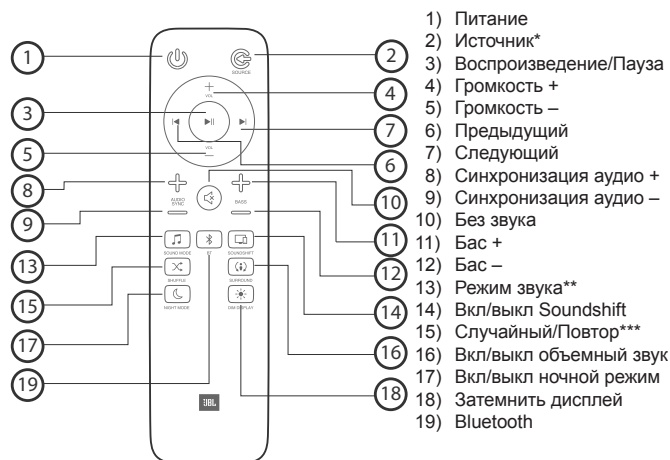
1
2
3
4
5
6
7
8
9
10
11
12
13
14
15
16
17
18
19

SOURCE
VOL
VOL
AUDIO SYNC
BASS
SOUND MODE
BT
SOUNDSHIFT
SHUFFLE
SURROUND
NIGHT MODE
DIM DISPLAY
JBL

1) Питание
2) Источник*
3) Воспроизведение/Пауза
4) Громкость +
5) Громкость –
6) Предыдущий
7) Следующий
8) Синхронизация аудио +
9) Синхронизация аудио –
10) Без звука
11) Бас +
12) Бас –
13) Режим звука**
14) Вкл/выкл Soundshift
15) Случайный/Повтор***
16) Вкл/выкл объемный звук
17) Вкл/выкл ночной режим
18) Затемнить дисплей
19) Bluetooth